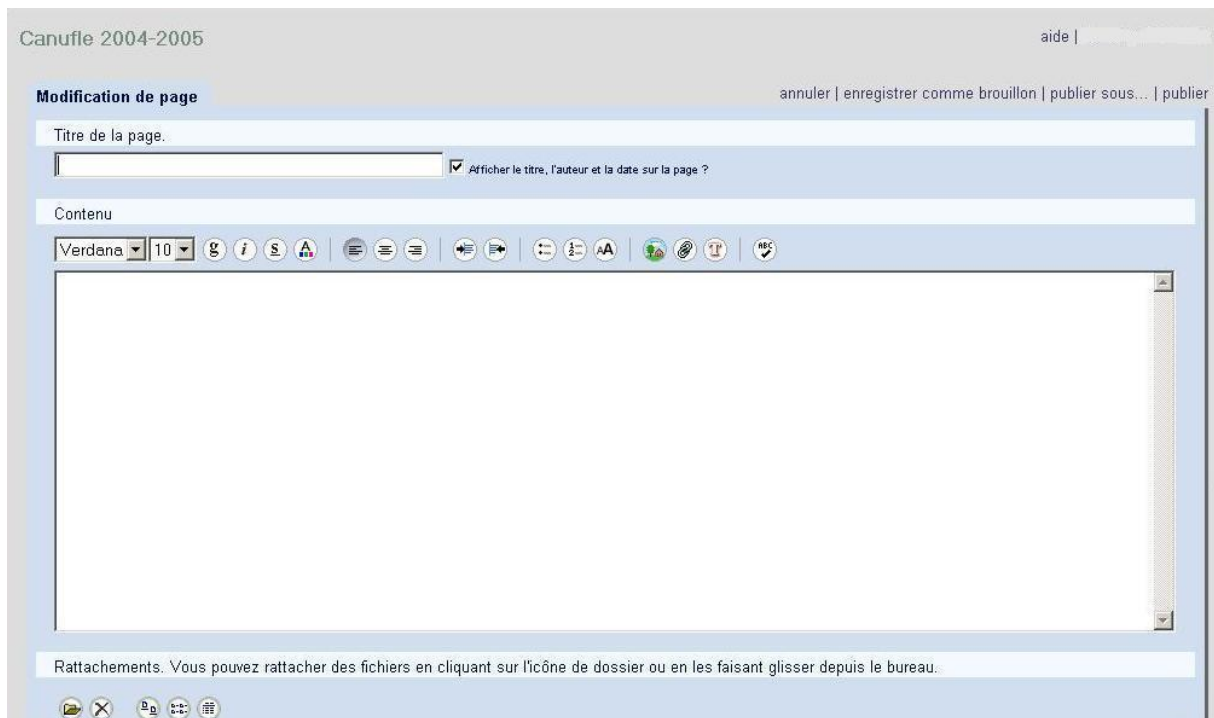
Canufle 2004-2005

aide | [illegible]

Modification de page

annuler | enregistrer comme brouillon | publier sous... | publier

Titre de la page.

Afficher le titre, l'auteur et la date sur la page ?

Contenu

Verdana 10

Rattachements. Vous pouvez rattacher des fichiers en cliquant sur l'icône de dossier ou en les faisant glisser depuis le bureau.